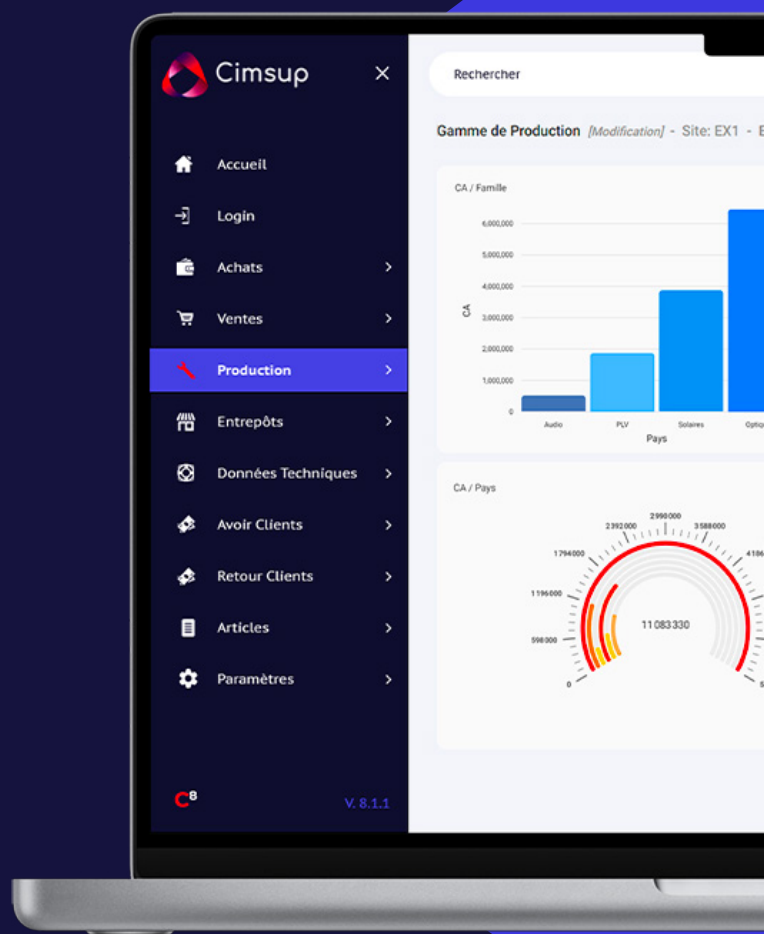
Cimsup ×

Accueil

Login

Achats >

Ventes >

Production >

Entrepôts >

Données Techniques >

Avoir Clients >

Retour Clients >

Articles >

Paramètres >

C8

V. 8.1.1

Rechercher

Gamme de Production [Modification] - Site: EX1 - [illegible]

CA / Famille

6,000,000
5,000,000
4,000,000
3,000,000
2,000,000
1,000,000
0

CA

Audio
PLV
Solaires
Optiq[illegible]

Pays

CA / Pays

2990000
2392000
3588000
1794000
4186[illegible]
1196000
598000
0
5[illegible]

11083330